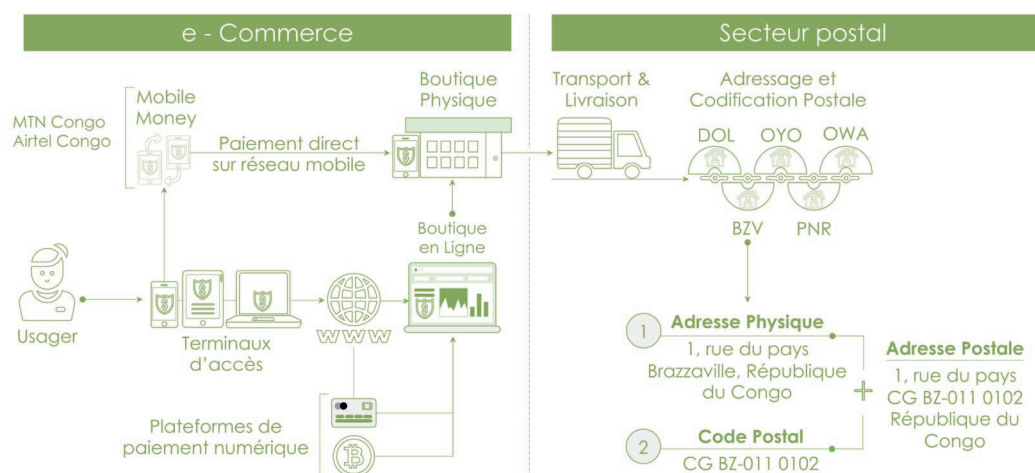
e - Commerce

Secteur postal

MTN Congo
Airtel Congo

Mobile Money

Paiement direct sur réseau mobile

Boutique Physique

Transport & Livraison

Adressage et Codification Postale

DOL OYO OWA

BZV PNR

Boutique en Ligne

Usager

Terminaux d'accès

WWW

Plateformes de paiement numérique

1 Adresse Physique
1, rue du pays
Brazzaville, République du Congo

+

Adresse Postale
1, rue du pays
CG BZ-011 0102
République du Congo

2 Code Postal
CG BZ-011 0102